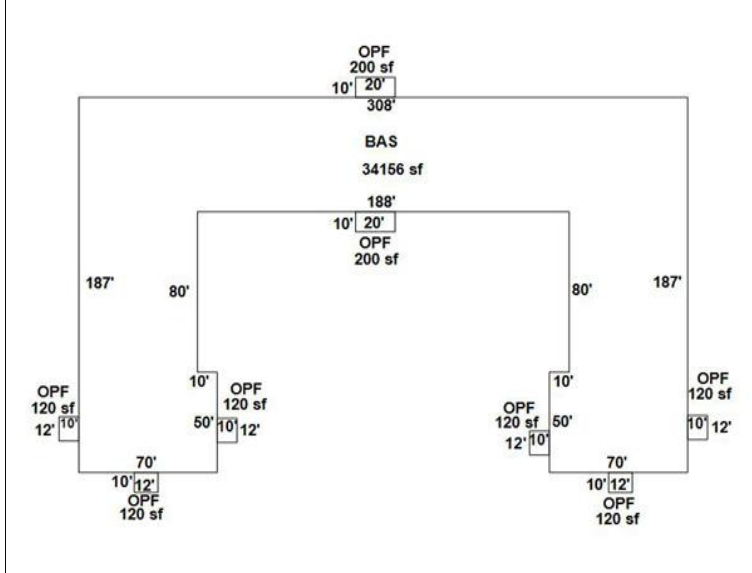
OPF
200 sf
10' 20'
308'

BAS

34156 sf

188'
10' 20'
OPF
200 sf

187'

80'

80'

187'

10'

OPF
120 sf

OPF
120 sf
12' 10'

50' 10' 12'

70'
10' 12'
OPF
120 sf

10'

OPF
120 sf
50'
12' 10'

OPF
120 sf
10' 12'

70'
10' 12'
OPF
120 sf